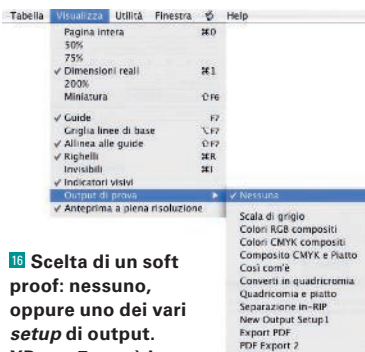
Tabella Visualizza Utilità Finestra Help

Pagina intera ⌘0
50%
75%
✓ Dimensioni reali ⌘1
200%
Miniatura ⇧F6

✓ Guide F7
Griglia linee di base ⌥F7
✓ Allinea alle guide ⇧F7
✓ Righelli ⌘R
Invisibili ⌘I
✓ Indicatori visivi
Output di prova
✓ Anteprima a piena risoluzione

✓ Nessuna

Scala di grigio
Colori RGB compositi
Colori CMYK compositi
Composito CMYK e Piatto
Così com'è
Converti in quadricromia
Quadricromia e piatto
Separazione in-RIP
New Output Setup1
Export PDF
PDF Export 2

16 Scelta di un soft proof: nessuno, oppure uno dei vari *setup* di output. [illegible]